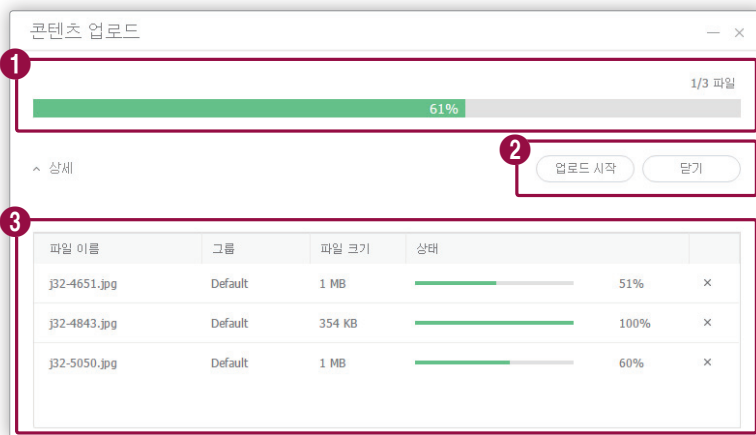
콘텐츠 업로드

— ×

1

1/3 파일

61%

^ 상세

2

업로드 시작

닫기

3

| 파일 이름 | 그룹 | 파일 크기 | 상태 | | |
|---|---|---|---|---|---|
| j32-4651.jpg | Default | 1 MB | | 51% | × |
| j32-4843.jpg | Default | 354 KB | | 100% | × |
| j32-5050.jpg | Default | 1 MB | | 60% | × |